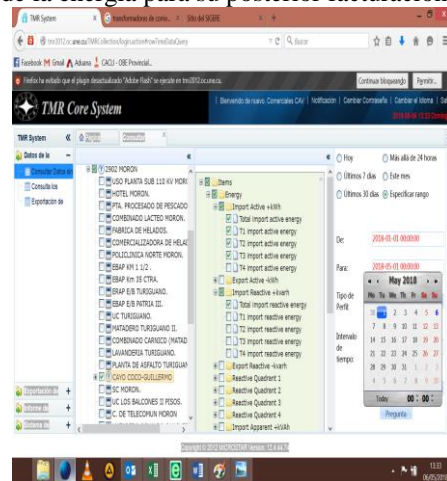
de la energía para su posterior facturación

TMR System | transformadores de consu... | Sitio del SIGERE

tmr2012.oc.une.cu/TMRCollection/logicsaction#rowTimeDataQuery

Facebook | Gmail | Aduana | CACU - OBE Provincial...

Firefox ha evitado que el plugin desactualizado "Adobe Flash" se ejecute en tmr2012.oc.une.cu. | Continuar bloqueando | Permitir...

TMR Core System

Bienvenido de nuevo, Comerciales CAV | Notificación | Cambiar Contraseña | Cambiar el idioma | Sal

TMR System | Consultar

Datos de la
Consultar Datos en
Consulta los
Exportación de

1902 MORON
USO PLANTA SUB 110 KV MOR
HOTEL MORON.
PTA. PROCESADO DE PESCADO
COMBINADO LACTEO MORON.
FABRICA DE HELADOS.
COMERCIALIZADORA DE HELAD
POLICLINICA NORTE MORON.
EBAP KM 1 1/2.
EBAP Km 35 CTRA.
EBAP E/B TURIGUANO.
EBAP E/B PATRIA III.
UC TURIGUANO.
MATADERO TURIGUANO II.
COMBINADO CARNICO (MATAD
LAVANDERIA TURIGUANO.
PLANTA DE ASFALTO TURIGUAN
CAYO COCO-GUILLERMO
SC MORON.
UC LOS BALCONES II PISOS.
C. DE TELECOMUN MORON

Items
Energy
Import Active +kWh
Total import active energy
T1 import active energy
T2 import active energy
T3 import active energy
T4 import active energy
Export Active -kWh
Import Reactive +kvarh
Total import reactive energy
T1 import reactive energy
T2 import reactive energy
T3 import reactive energy
T4 import reactive energy
Export Reactive -kvarh
Reactive Quadrent 1
Reactive Quadrent 2
Reactive Quadrent 3
Reactive Quadrent 4
Import Apparent +kVAh

Hoy | Más allá de 24 horas
Últimos 7 días | Este mes
Últimos 30 días | Especificar rango

De: 2018-05-01 00:00:00
Para: 2018-05-01 00:00:00

Tipo de Perfil
Intervalo de tiempo:

May 2018
Mo Tu We Th Fr Sa Su
1 2 3 4 5 6
7 8 9 10 11 12 13
14 15 16 17 18 19 20
21 22 23 24 25 26 27
28 29 30 31 1 2 3
4 5 6 7 8 9 10
Today | 00 : 00
Pregunta

Copyright © 2012 MICROSTAR Version: 12.4.64.74

11:33
06/05/2018